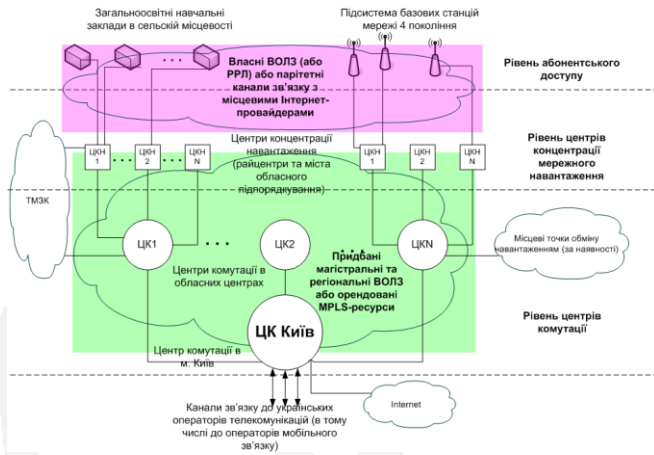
Загальноосвітні навчальні заклади в сельській місцевості

Підсистема базових станцій мережі 4 покоління

Власні ВОЛЗ (або РРЛ) або парітетні канали зв'язку з місцевими Інтернет-провайдерами

Рівень абонентського доступу

ЦКН 1

ЦКН 2

ЦКН N

Центри концентрації навантаження (райцентри та міста обласного підпорядкування)

ЦКН 1

ЦКН 2

ЦКН N

Рівень центрів концентрації мережного навантаження

ТМЗК

ЦК1

ЦК2

ЦКN

Місцеві точки обміну навантаженням (за наявності)

Центри комутації в обласних центрах

Придбані магістральні та регіональні ВОЛЗ або орендовані MPLS-ресурси

ЦК Київ

Рівень центрів комутації

Центр комутації в м. Київ

Канали зв'язку до українських операторів телекомунікацій (в тому числі до операторів мобільного зв'язку)

Internet